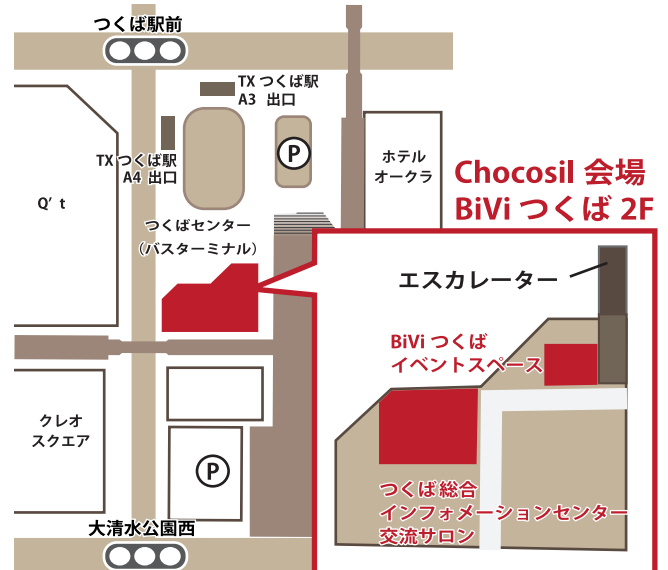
つくば駅前

TX つくば駅
A3 出口

TX つくば駅
A4 出口

P

ホテル
オークラ

Chocosil 会場
BiVi つくば 2F

Q' t

つくばセンター
（バスターミナル）

エスカレーター

BiVi つくば
イベントスペース

クレオ
スクエア

P

つくば総合
インフォメーションセンター
交流サロン

大清水公園西